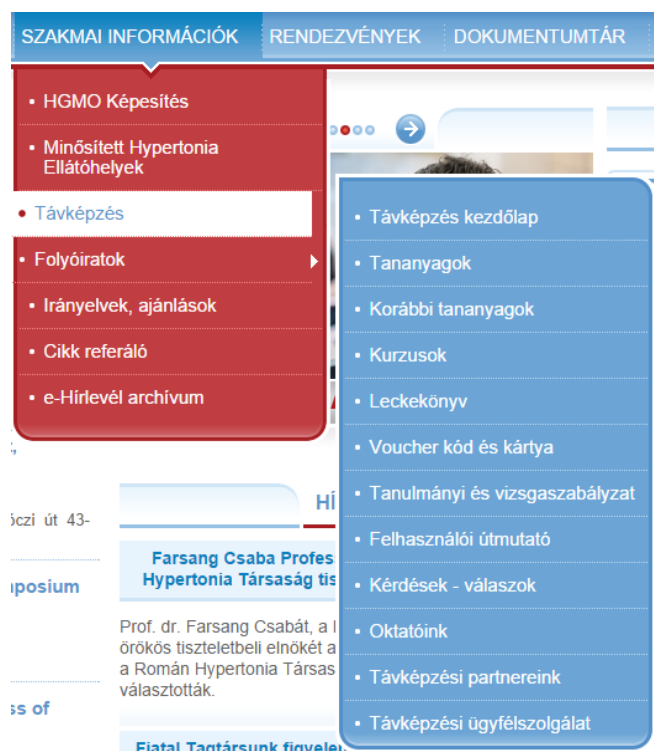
SZAKMAI INFORMÁCIÓK | RENDEZVÉNYEK | DOKUMENTUMTÁR

• HGMO Képesítés
• Minősített Hypertonia Ellátóhelyek
• Távképzés
• Folyóiratok
• Irányelvek, ajánlások
• Cikk referáló
• e-Hírlevél archívum

• Távképzés kezdőlap
• Tananyagok
• Korábbi tananyagok
• Kurzusok
• Leckekönyv
• Voucher kód és kártya
• Tanulmányi és vizsgaszabályzat
• Felhasználói útmutató
• Kérdések - válaszok
• Oktatóink
• Távképzési partnereink
• Távképzési ügyfélszolgálat

óczi út 43-

posium

ss of

Hí

Farsang Csaba Profes
Hypertonia Társaság tis

Prof. dr. Farsang Csabát, a l
örökös tiszteletbeli elnökét a
a Román Hypertonia Társas
választották.

Fiatal Tagtársunk figyel